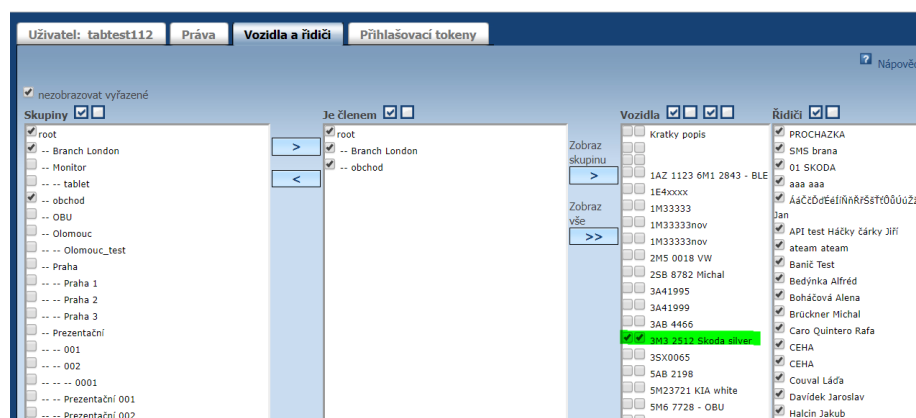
Uživatel: tabtest112 | Práva | Vozidla a řidiči | Přihlašovací tokeny

Nápově

nezobrazovat vyřazené

Skupiny

root
-- Branch London
-- Monitor
-- -- tablet
-- obchod
-- OBU
-- Olomouc
-- -- Olomouc_test
-- Praha
-- -- Praha 1
-- -- Praha 2
-- -- Praha 3
-- Prezentační
-- -- 001
-- -- 002
-- -- -- 0001
-- -- Prezentační 001
-- -- Prezentační 002

>
<

Je členem

root
-- Branch London
-- obchod

Zobraz skupinu
>
Zobraz vše
>>

Vozidla

Kratky popis
1AZ 1123 6M1 2843 - BLE
1E4xxxx
1M33333
1M33333nov
1M33333nov
2M5 0018 VW
2SB 8782 Michal
3A41995
3A41999
3AB 4466
3M3 2512 Skoda silver
3SX0065
5AB 2198
5M23721 KIA white
5M6 7728 - OBU

Řidiči

PROCHAZKA
SMS brana
01 SKODA
aaa aaa
ÁáČčĎďÉéÍíŇňŘřŠšŤťÔÛúÚůŽ Jan
API test Háčky čárky Jiří
ateam ateam
Baníč Test
Bedýnka Alfréd
Boháčová Alena
Brückner Michal
Caro Quintero Rafa
CEHA
CEHA
Couval Láďa
Davídek Jaroslav
Halcin Jakub